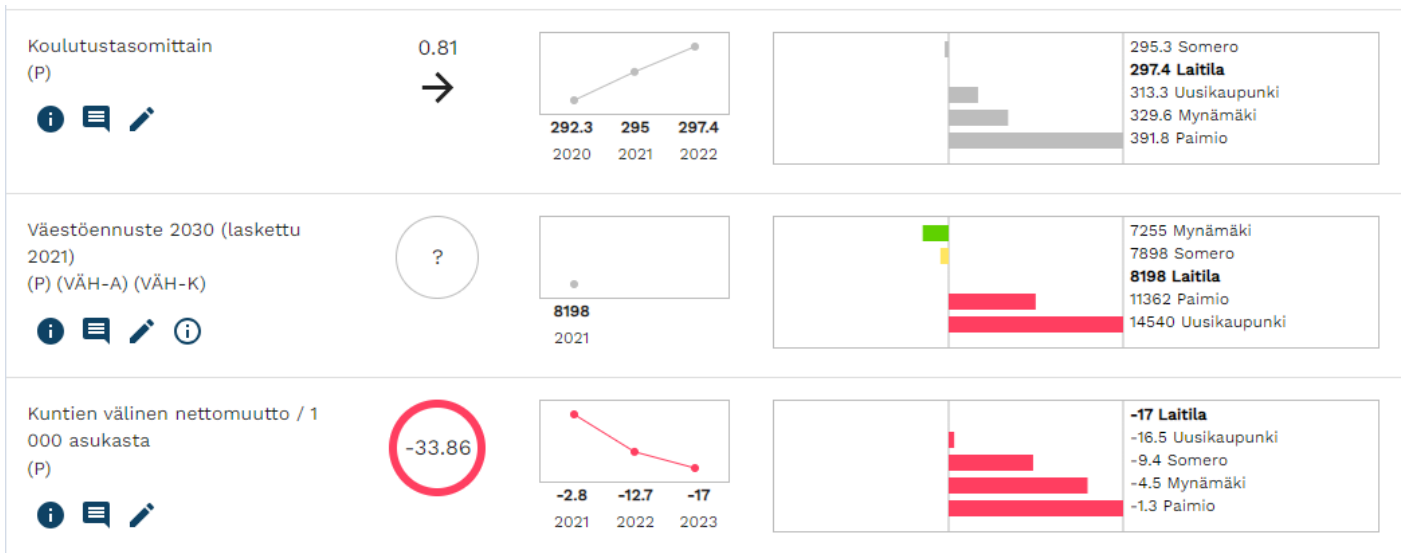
Koulutustasomittain
(P)

0.81

| 292.3 | 295 | 297.4 |
|---|---|---|
| 2020 | 2021 | 2022 |

295.3 Somero
**297.4 Laitila**
313.3 Uusikaupunki
329.6 Mynämäki
391.8 Paimio

Väestöennuste 2030 (laskettu 2021)
(P) (VÄH-A) (VÄH-K)

?

8198
2021

7255 Mynämäki
7898 Somero
**8198 Laitila**
11362 Paimio
14540 Uusikaupunki

Kuntien välinen nettomuutto / 1 000 asukasta
(P)

-33.86

| -2.8 | -12.7 | -17 |
|---|---|---|
| 2021 | 2022 | 2023 |

**-17 Laitila**
-16.5 Uusikaupunki
-9.4 Somero
-4.5 Mynämäki
-1.3 Paimio